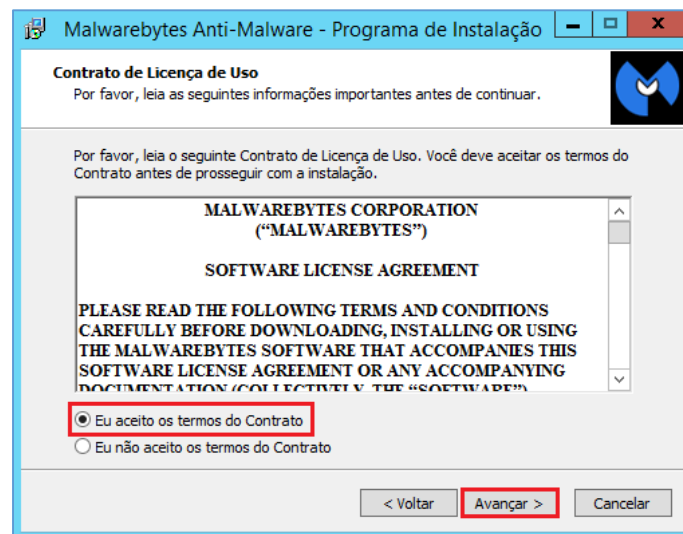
Malwarebytes Anti-Malware - Programa de Instalação

Contrato de Licença de Uso
Por favor, leia as seguintes informações importantes antes de continuar.

Por favor, leia o seguinte Contrato de Licença de Uso. Você deve aceitar os termos do Contrato antes de prosseguir com a instalação.

MALWAREBYTES CORPORATION
("MALWAREBYTES")

SOFTWARE LICENSE AGREEMENT

PLEASE READ THE FOLLOWING TERMS AND CONDITIONS CAREFULLY BEFORE DOWNLOADING, INSTALLING OR USING THE MALWAREBYTES SOFTWARE THAT ACCOMPANIES THIS SOFTWARE LICENSE AGREEMENT OR ANY ACCOMPANYING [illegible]

Eu aceito os termos do Contrato
Eu não aceito os termos do Contrato

< Voltar Avançar > Cancelar